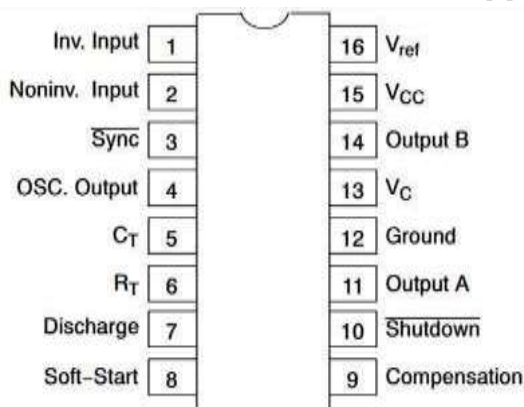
Inv. Input 1
Noninv. Input 2
$\overline{\text{Sync}}$ 3
OSC. Output 4
$C_T$ 5
$R_T$ 6
Discharge 7
Soft-Start 8

16 $V_{ref}$
15 $V_{CC}$
14 Output B
13 $V_C$
12 Ground
11 Output A
10 $\overline{\text{Shutdown}}$
9 Compensation